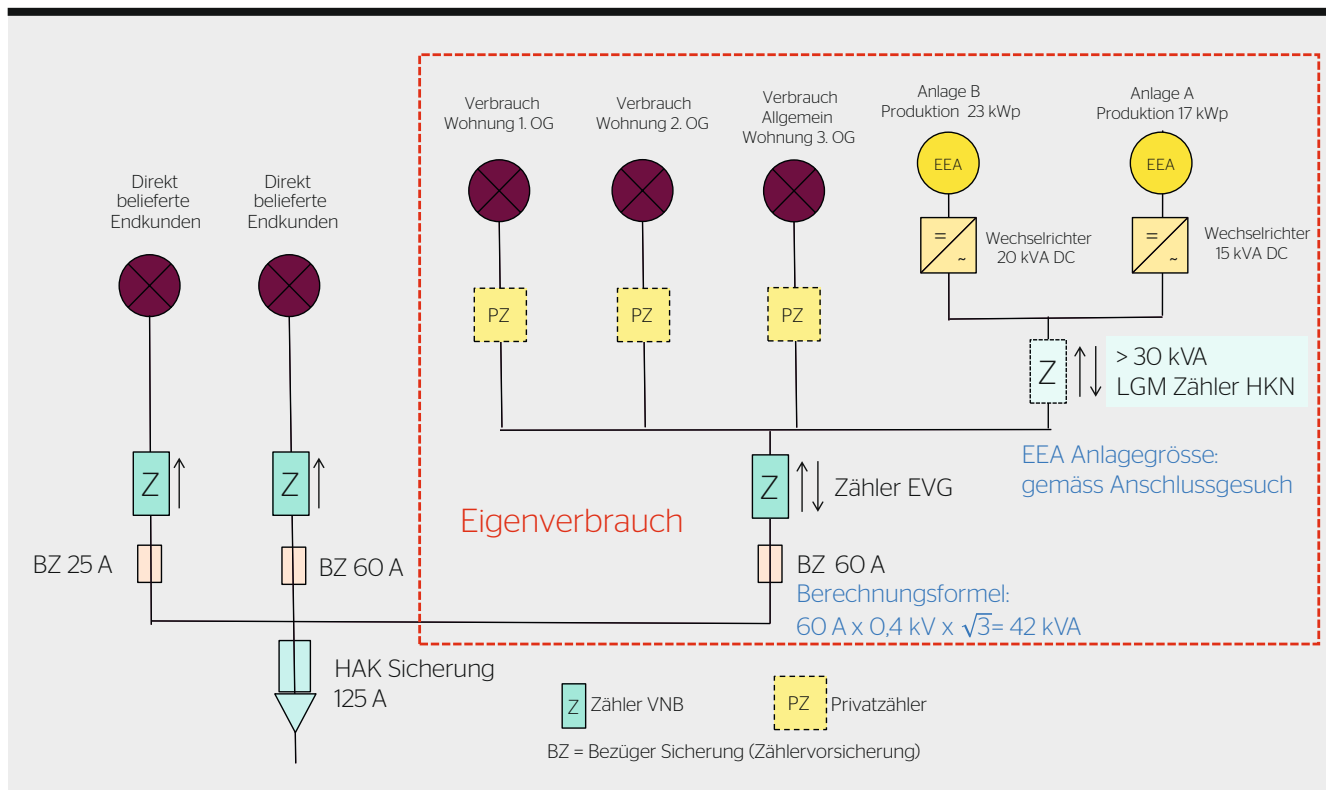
Direkt belieferte Endkunden

Direkt belieferte Endkunden

Z

Z

BZ 25 A

BZ 60 A

HAK Sicherung 125 A

Verbrauch Wohnung 1. OG

Verbrauch Wohnung 2. OG

Verbrauch Allgemein Wohnung 3. OG

Anlage B Produktion 23 kWp

Anlage A Produktion 17 kWp

EEA

EEA

=
~

Wechselrichter 20 kVA DC

=
~

Wechselrichter 15 kVA DC

PZ

PZ

PZ

Z

> 30 kVA
LGM Zähler HKN

Z

Zähler EVG

EEA Anlagegrösse: gemäss Anschlussgesuch

Eigenverbrauch

BZ 60 A

Berechnungsformel:
60 A x 0,4 kV x $\sqrt{3}$= 42 kVA

Z Zähler VNB

PZ Privatzähler

BZ = Bezüger Sicherung (Zählervorsicherung)